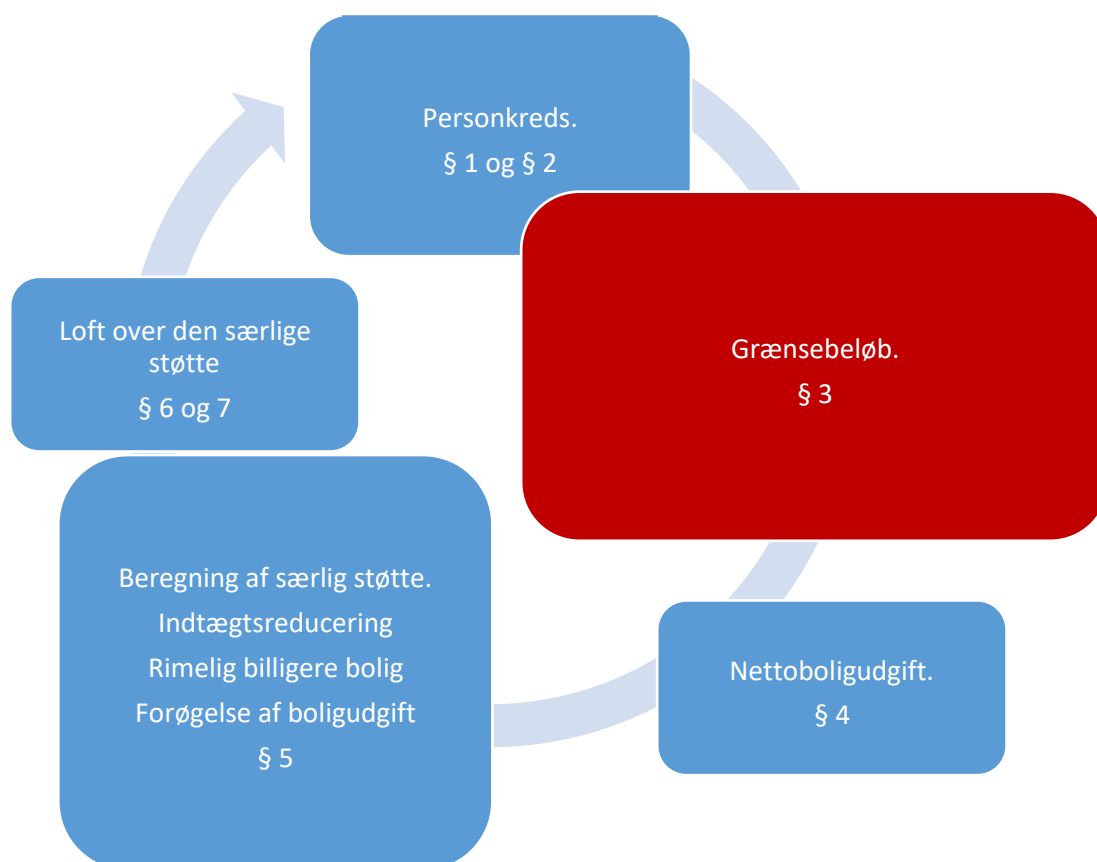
Personkreds.

§ 1 og § 2

Grænsebeløb.

§ 3

Nettoboligudgift.

§ 4

Beregning af særlig støtte.

Indtægtsreducering

Rimelig billigere bolig

Forøgelse af boligudgift

§ 5

Loft over den særlige støtte

§ 6 og 7